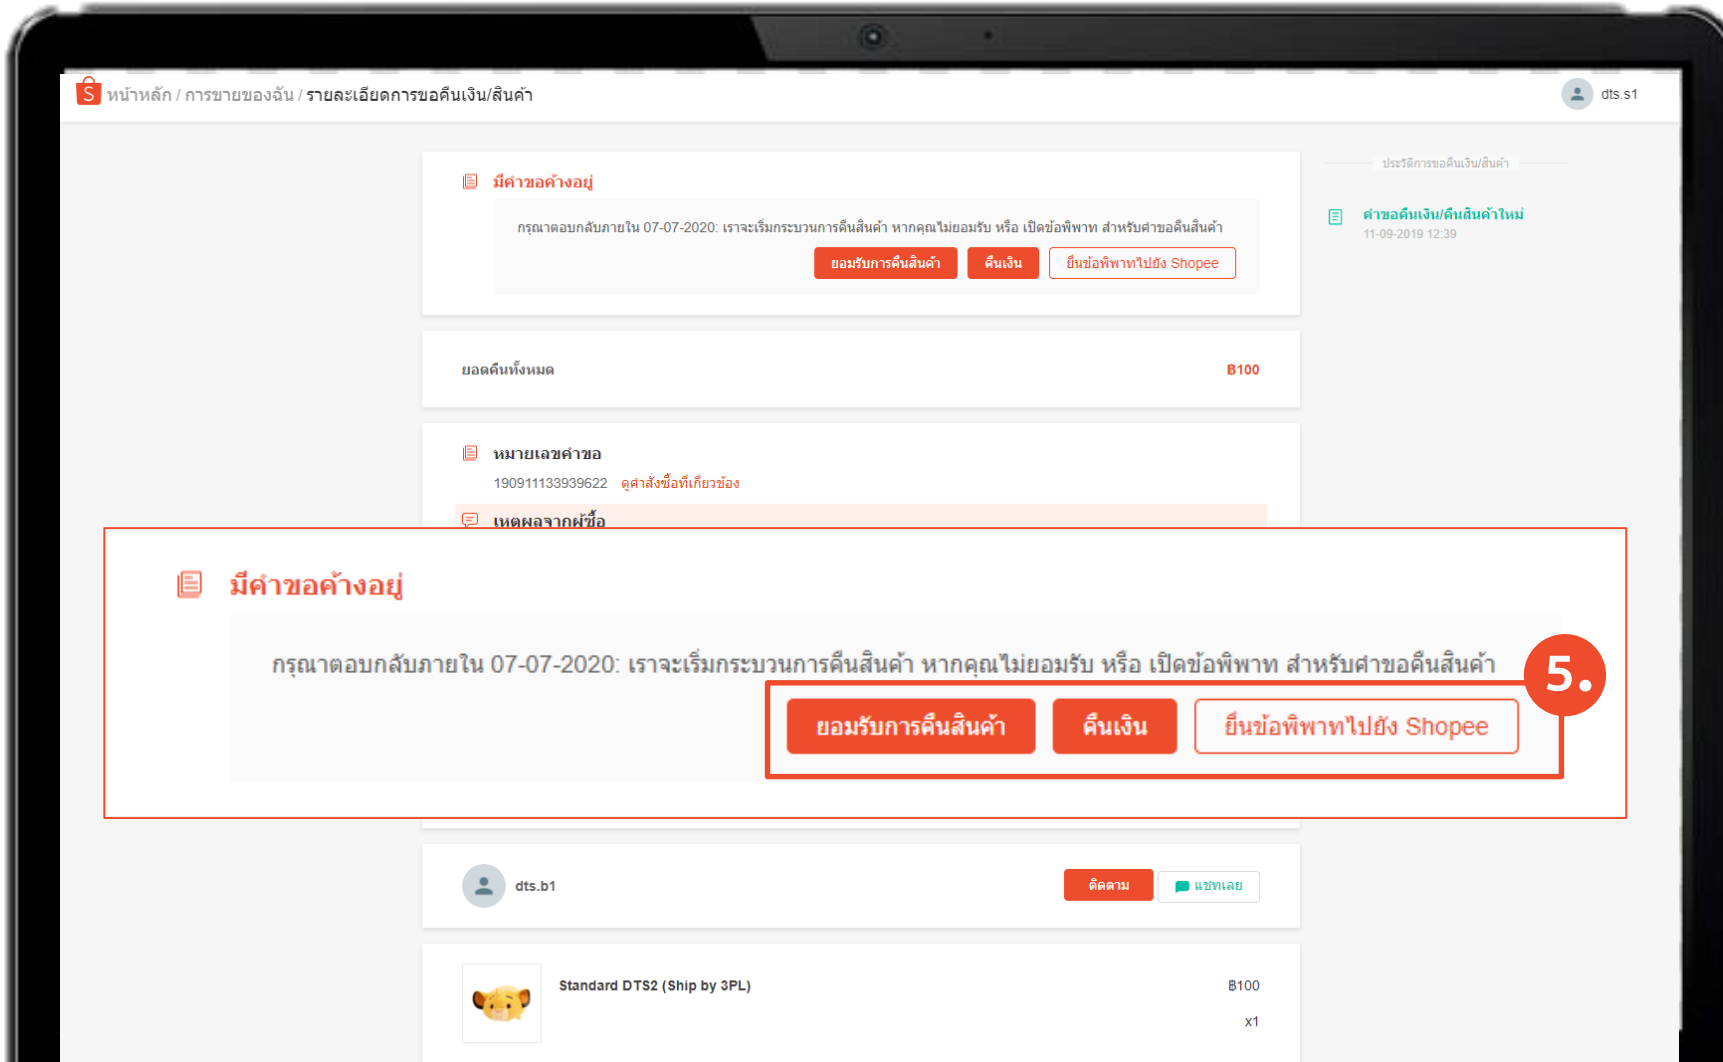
หน้าหลัก / การขายของฉัน / รายละเอียดการขอคืนเงิน/สินค้า

dts.s1

มีคำขอค้างอยู่

กรุณาตอบกลับภายใน 07-07-2020: เราจะเริ่มกระบวนการคืนสินค้า หากคุณไม่ยอมรับ หรือ เปิดข้อพิพาท สำหรับคำขอคืนสินค้า

ยอมรับการคืนสินค้า คืนเงิน ยื่นข้อพิพาทไปยัง Shopee

ประวัติการขอคืนเงิน/สินค้า

คำขอคืนเงิน/คืนสินค้าใหม่
11-09-2019 12:39

ยอดคืนทั้งหมด ฿100

หมายเลขคำขอ
190911133939622 ดูคำสั่งซื้อที่เกี่ยวข้อง

เหตุผลจากผู้ซื้อ

มีคำขอค้างอยู่

กรุณาตอบกลับภายใน 07-07-2020: เราจะเริ่มกระบวนการคืนสินค้า หากคุณไม่ยอมรับ หรือ เปิดข้อพิพาท สำหรับคำขอคืนสินค้า

5.

ยอมรับการคืนสินค้า คืนเงิน ยื่นข้อพิพาทไปยัง Shopee

dts.b1 ติดตาม แชทเลย

Standard DTS2 (Ship by 3PL) ฿100
x1